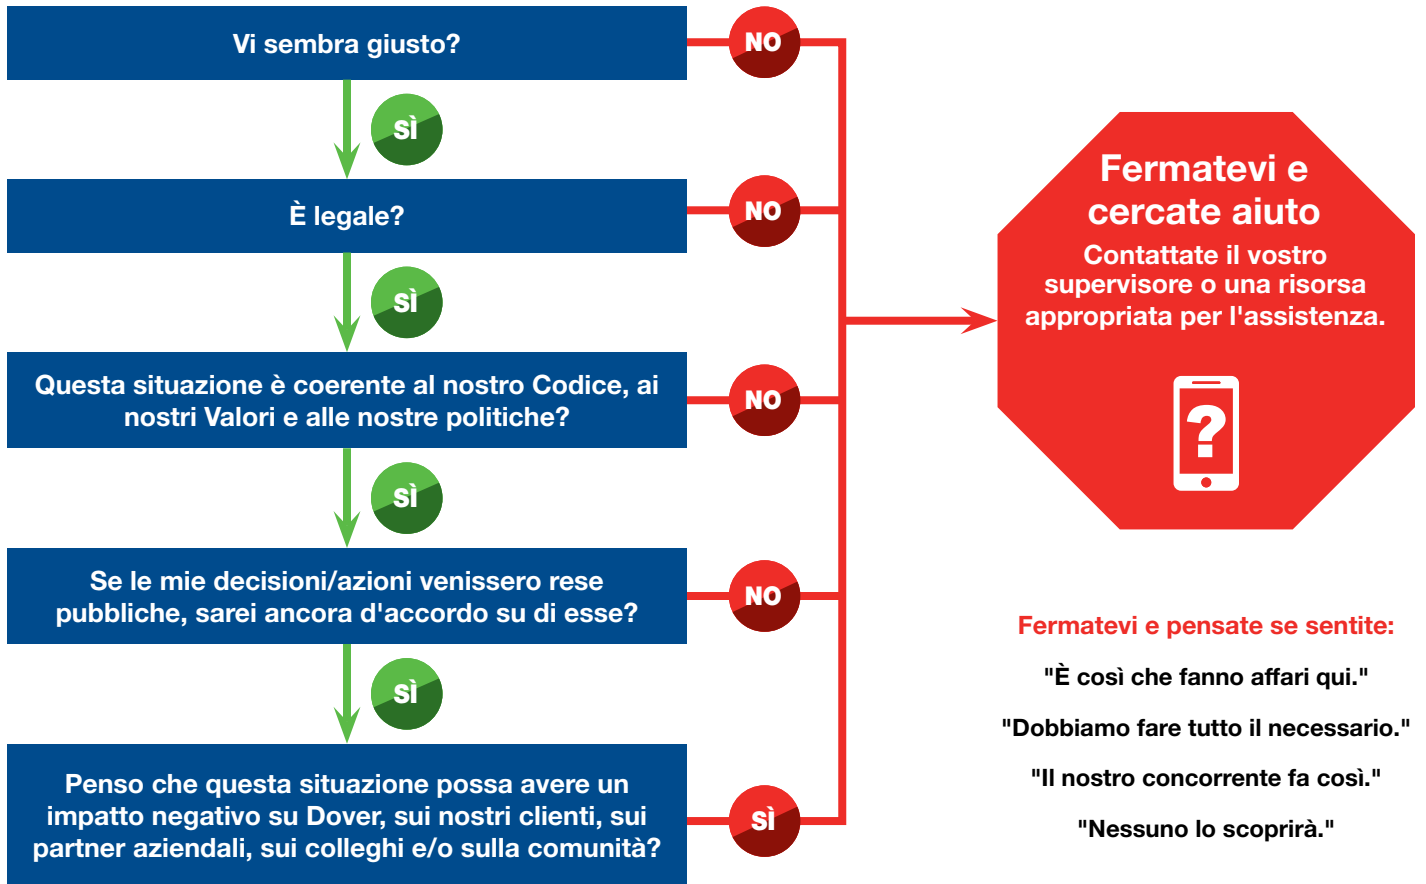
Vi sembra giusto?

NO

SÌ

È legale?

NO

SÌ

Questa situazione è coerente al nostro Codice, ai nostri Valori e alle nostre politiche?

NO

SÌ

Se le mie decisioni/azioni venissero rese pubbliche, sarei ancora d'accordo su di esse?

NO

SÌ

Penso che questa situazione possa avere un impatto negativo su Dover, sui nostri clienti, sui partner aziendali, sui colleghi e/o sulla comunità?

SÌ

Fermatevi e cercate aiuto

Contattate il vostro supervisore o una risorsa appropriata per l'assistenza.

?

Fermatevi e pensate se sentite:

"È così che fanno affari qui."

"Dobbiamo fare tutto il necessario."

"Il nostro concorrente fa così."

"Nessuno lo scoprirà."